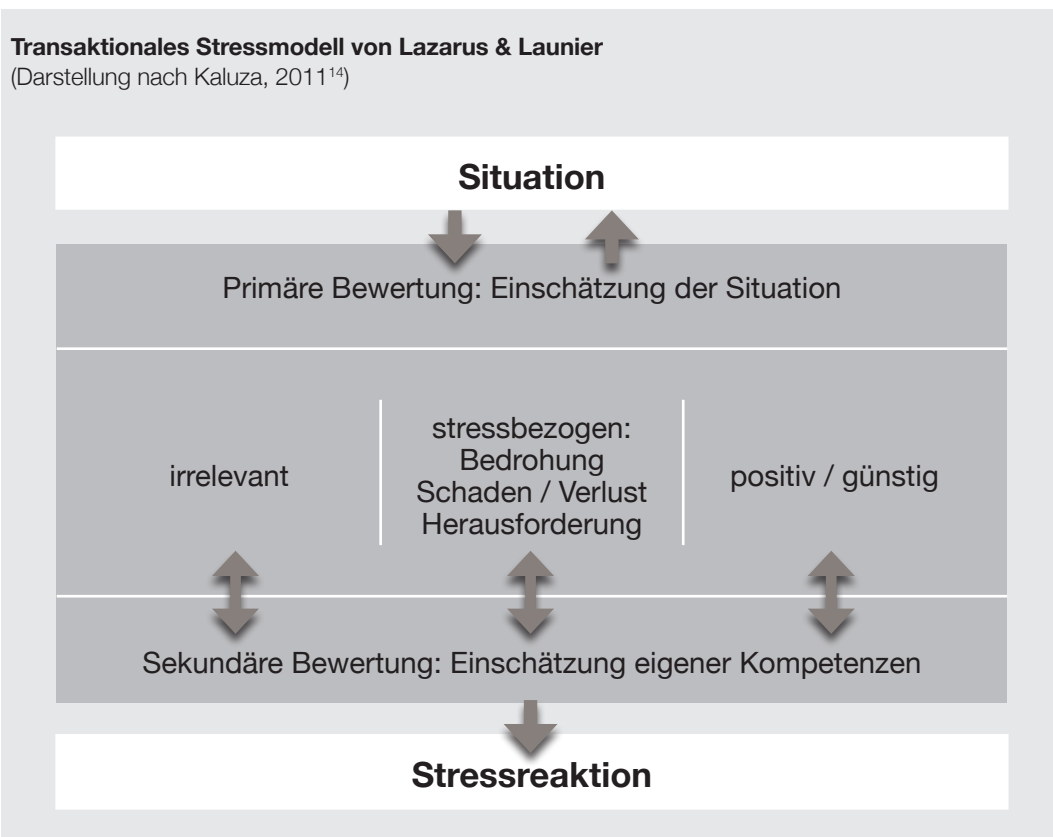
**Transaktionales Stressmodell von Lazarus & Launier**
(Darstellung nach Kaluza, 2011$^{14}$)

Situation

Primäre Bewertung: Einschätzung der Situation

irrelevant

stressbezogen:
Bedrohung
Schaden / Verlust
Herausforderung

positiv / günstig

Sekundäre Bewertung: Einschätzung eigener Kompetenzen

Stressreaktion